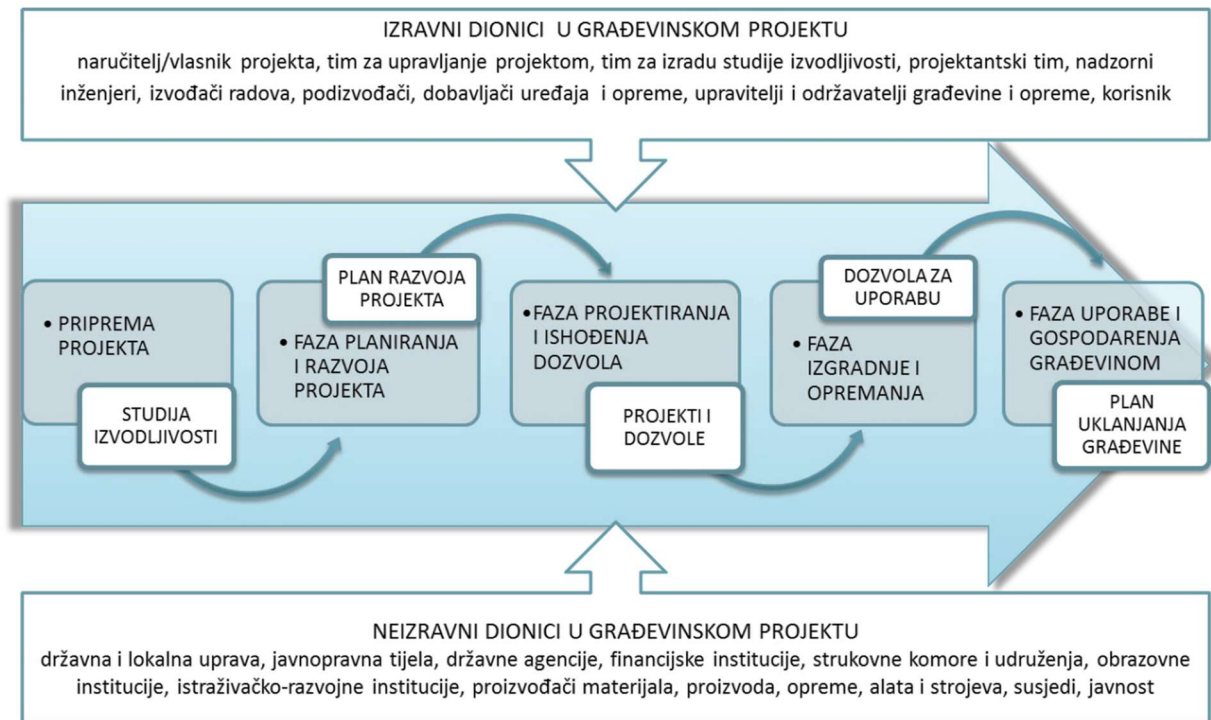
IZRAVNI DIONICI U GRAĐEVINSKOM PROJEKTU

naručitelj/vlasnik projekta, tim za upravljanje projektom, tim za izradu studije izvodljivosti, projektantski tim, nadzorni inženjeri, izvođači radova, podizvođači, dobavljači uređaja i opreme, upravitelji i održavatelji građevine i opreme, korisnik

• PRIPREMA PROJEKTA

STUDIJA IZVODLJIVOSTI

PLAN RAZVOJA PROJEKTA

• FAZA PLANIRANJA I RAZVOJA PROJEKTA

• FAZA PROJEKTIRANJA I ISHOĐENJA DOZVOLA

PROJEKTI I DOZVOLE

DOZVOLA ZA UPORABU

• FAZA IZGRADNJE I OPREMANJA

• FAZA UPORABE I GOSPODARENJA GRAĐEVINOM

PLAN UKLANJANJA GRAĐEVINE

NEIZRAVNI DIONICI U GRAĐEVINSKOM PROJEKTU

državna i lokalna uprava, javnopravna tijela, državne agencije, financijske institucije, strukovne komore i udruženja, obrazovne institucije, istraživačko-razvojne institucije, proizvođači materijala, proizvoda, opreme, alata i strojeva, susjedi, javnost